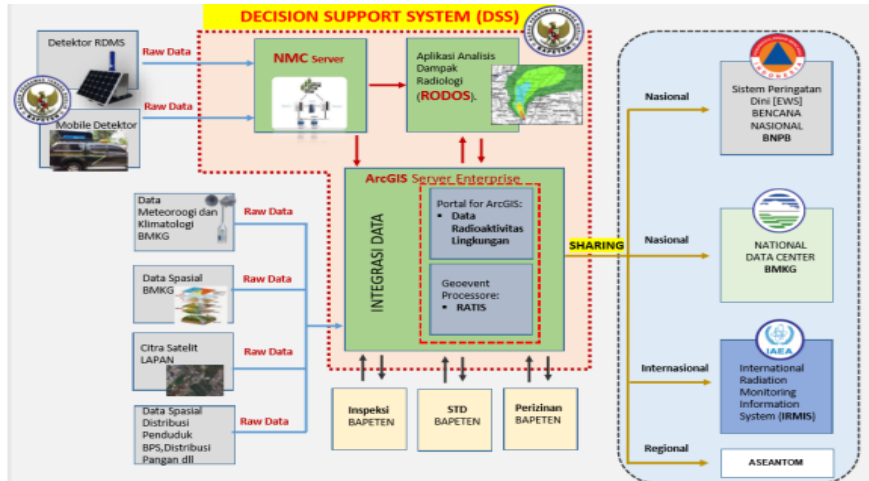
DECISION SUPPORT SYSTEM (DSS)

Detektor RDMS

Raw Data

Raw Data

Mobile Detektor

BAPETEN

NMC Server

Aplikasi Analisis Dampak Radiologi (RODOS).

ArcGIS Server Enterprise

INTEGRASI DATA

Portal for ArcGIS:
• Data Radioaktivitas Lingkungan

Geoevent Processore:
• RATIS

SHARING

Data Meteoroogi dan Klimatologi BMKG

Raw Data

Data Spasial BMKG

Raw Data

Citra Satelit LAPAN

Raw Data

Data Spasial Distribusi Penduduk BPS,Distribusi Pangan dll

Raw Data

Inspeksi BAPETEN

STD BAPETEN

Perizinan BAPETEN

Nasional

Sistem Peringatan Dini [EWS] BENCANA NASIONAL BNPB

Nasional

NATIONAL DATA CENTER BMKG

Internasional

IAEA

International Radiation Monitoring Information System (IRMIS)

Regional

ASEANTOM